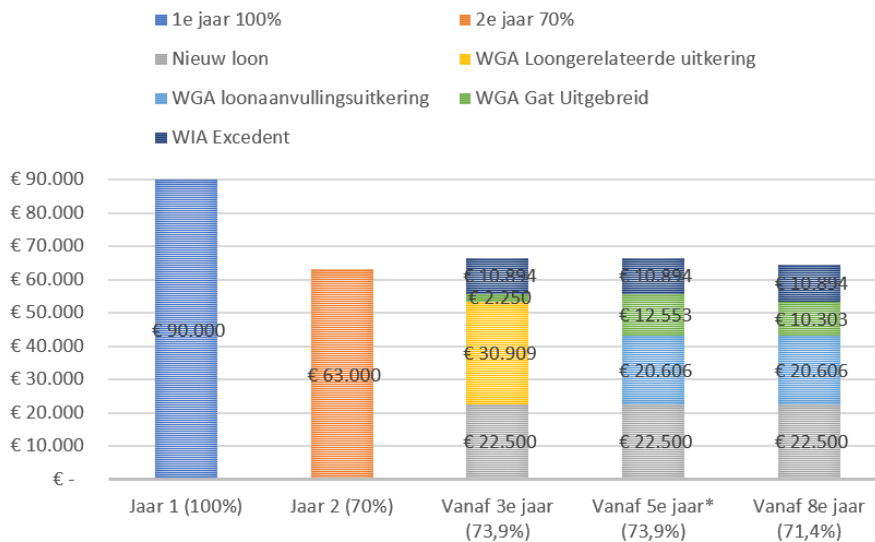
1e jaar 100%
2e jaar 70%
Nieuw loon
WGA Loongerelateerde uitkering
WGA loonaanvullingsuitkering
WGA Gat Uitgebreid
WIA Excedent

€ 90.000
€ 80.000
€ 70.000
€ 60.000
€ 50.000
€ 40.000
€ 30.000
€ 20.000
€ 10.000
€ -

€ 90.000
€ 63.000
€ 10.894
€ 2.250
€ 30.909
€ 22.500
€ 10.894
€ 12.553
€ 20.606
€ 22.500
€ 10.894
€ 10.303
€ 20.606
€ 22.500

Jaar 1 (100%)
Jaar 2 (70%)
Vanaf 3e jaar (73,9%)
Vanaf 5e jaar* (73,9%)
Vanaf 8e jaar (71,4%)